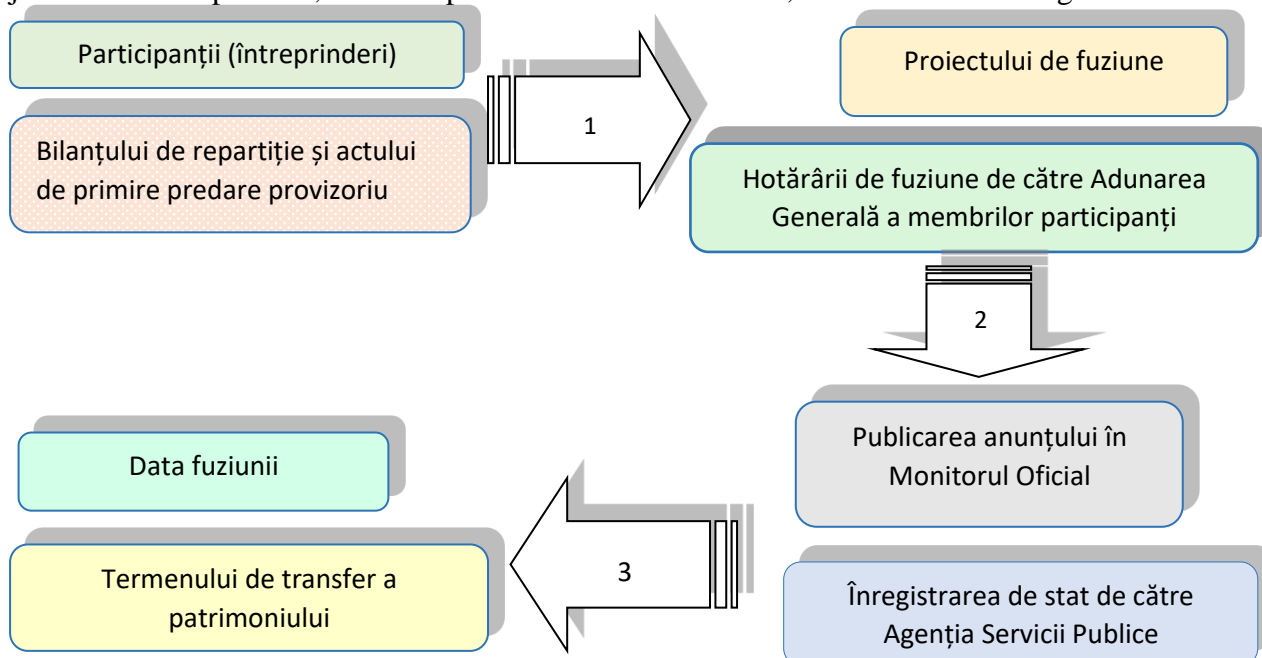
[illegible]

Participanții (întreprinderi)

Bilanțului de repartiție și actului de primire predare provizoriu

1

Proiectului de fuziune

Hotărârii de fuziune de către Adunarea Generală a membrilor participanți

2

Publicarea anunțului în Monitorul Oficial

Înregistrarea de stat de către Agenția Servicii Publice

3

Data fuziunii

Termenului de transfer a patrimoniului